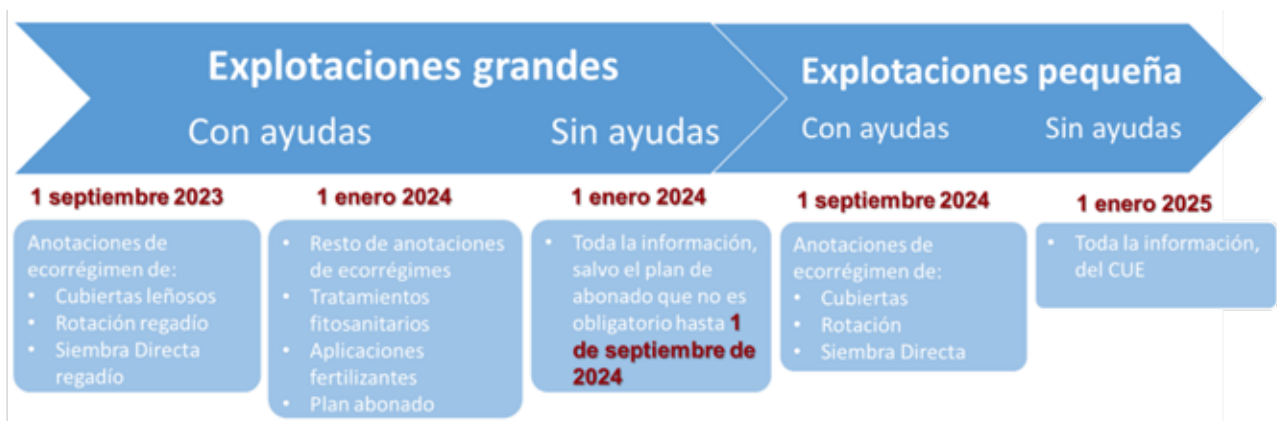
Explotaciones grandes

Con ayudas

Sin ayudas

Explotaciones pequeña

Con ayudas

Sin ayudas

1 septiembre 2023

Anotaciones de ecorrégimen de:
- Cubiertas leñosos
- Rotación regadío
- Siembra Directa regadío

1 enero 2024

- Resto de anotaciones de ecorrégimes
- Tratamientos fitosanitarios
- Aplicaciones fertilizantes
- Plan abonado

1 enero 2024

- Toda la información, salvo el plan de abonado que no es obligatorio hasta 1 de septiembre de 2024

1 septiembre 2024

Anotaciones de ecorrégimen de:
- Cubiertas
- Rotación
- Siembra Directa

1 enero 2025

- Toda la información, del CUE